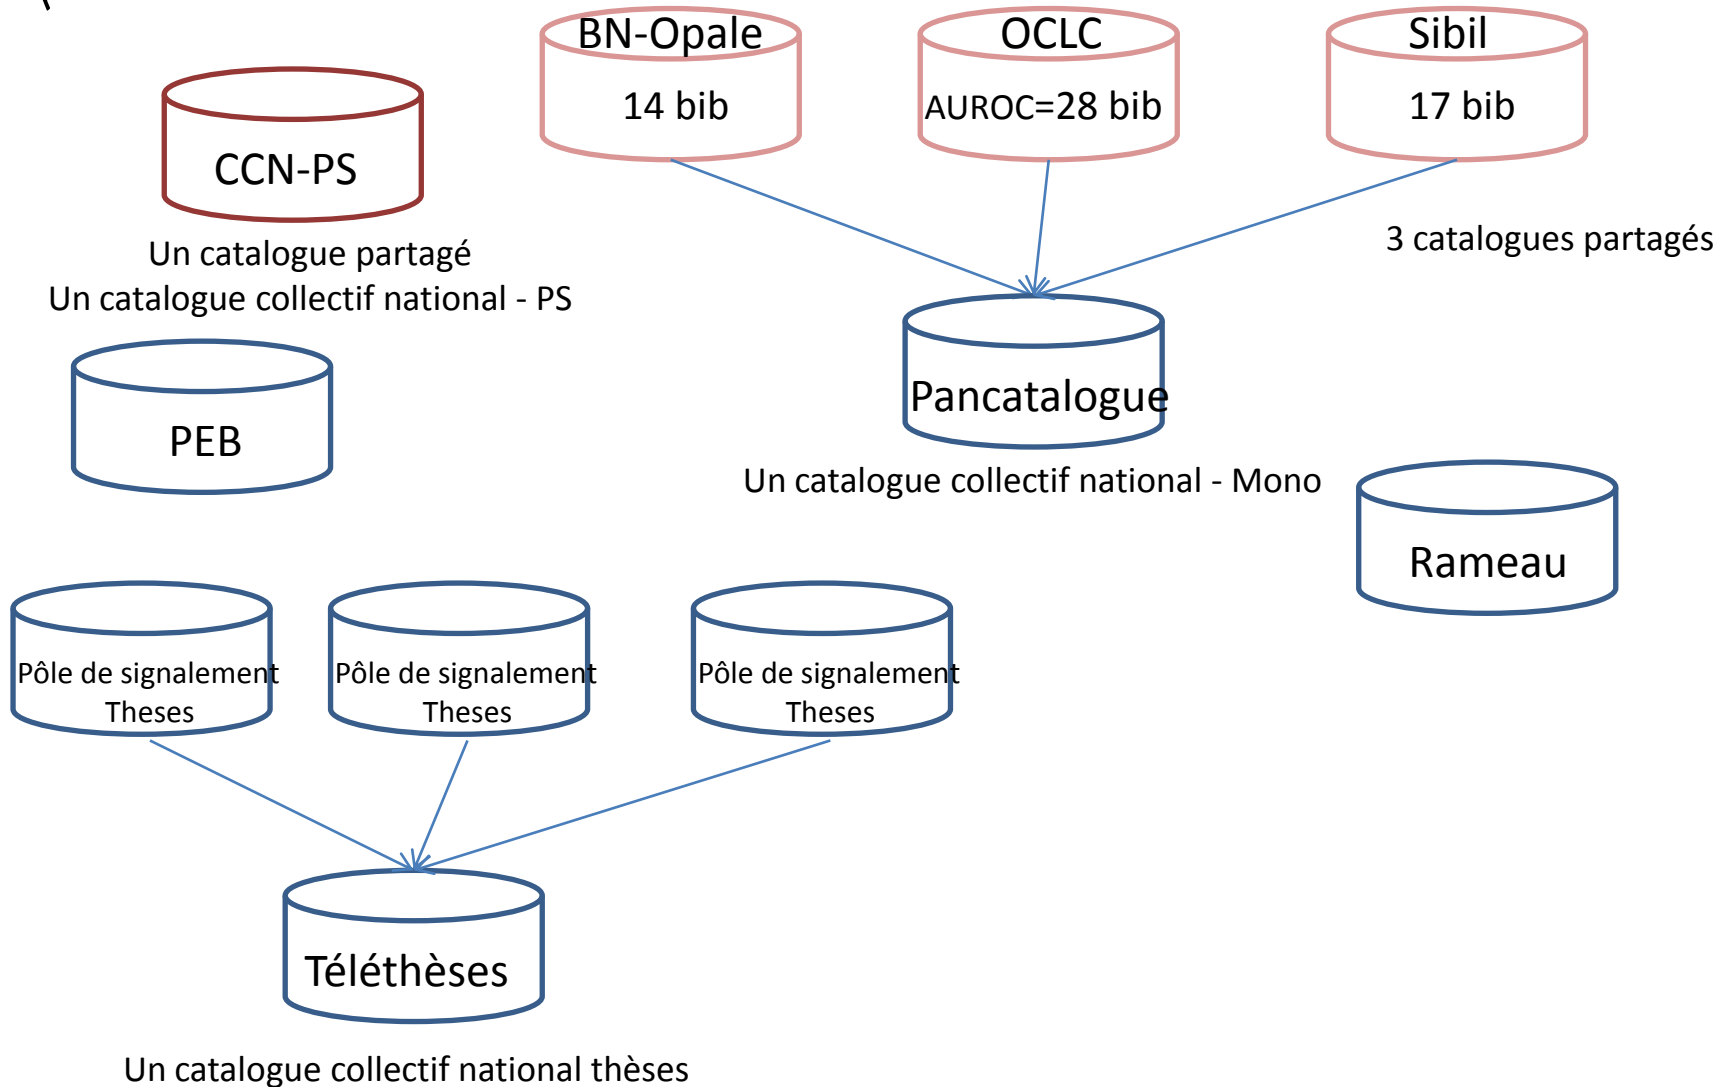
BN-Opale
14 bib

OCLC
AUROC=28 bib

Sibil
17 bib

CCN-PS

Un catalogue partagé
Un catalogue collectif national - PS

3 catalogues partagés

Pancatalogue

Un catalogue collectif national - Mono

PEB

Rameau

Pôle de signalement Theses

Pôle de signalement Theses

Pôle de signalement Theses

Téléthèses

Un catalogue collectif national thèses